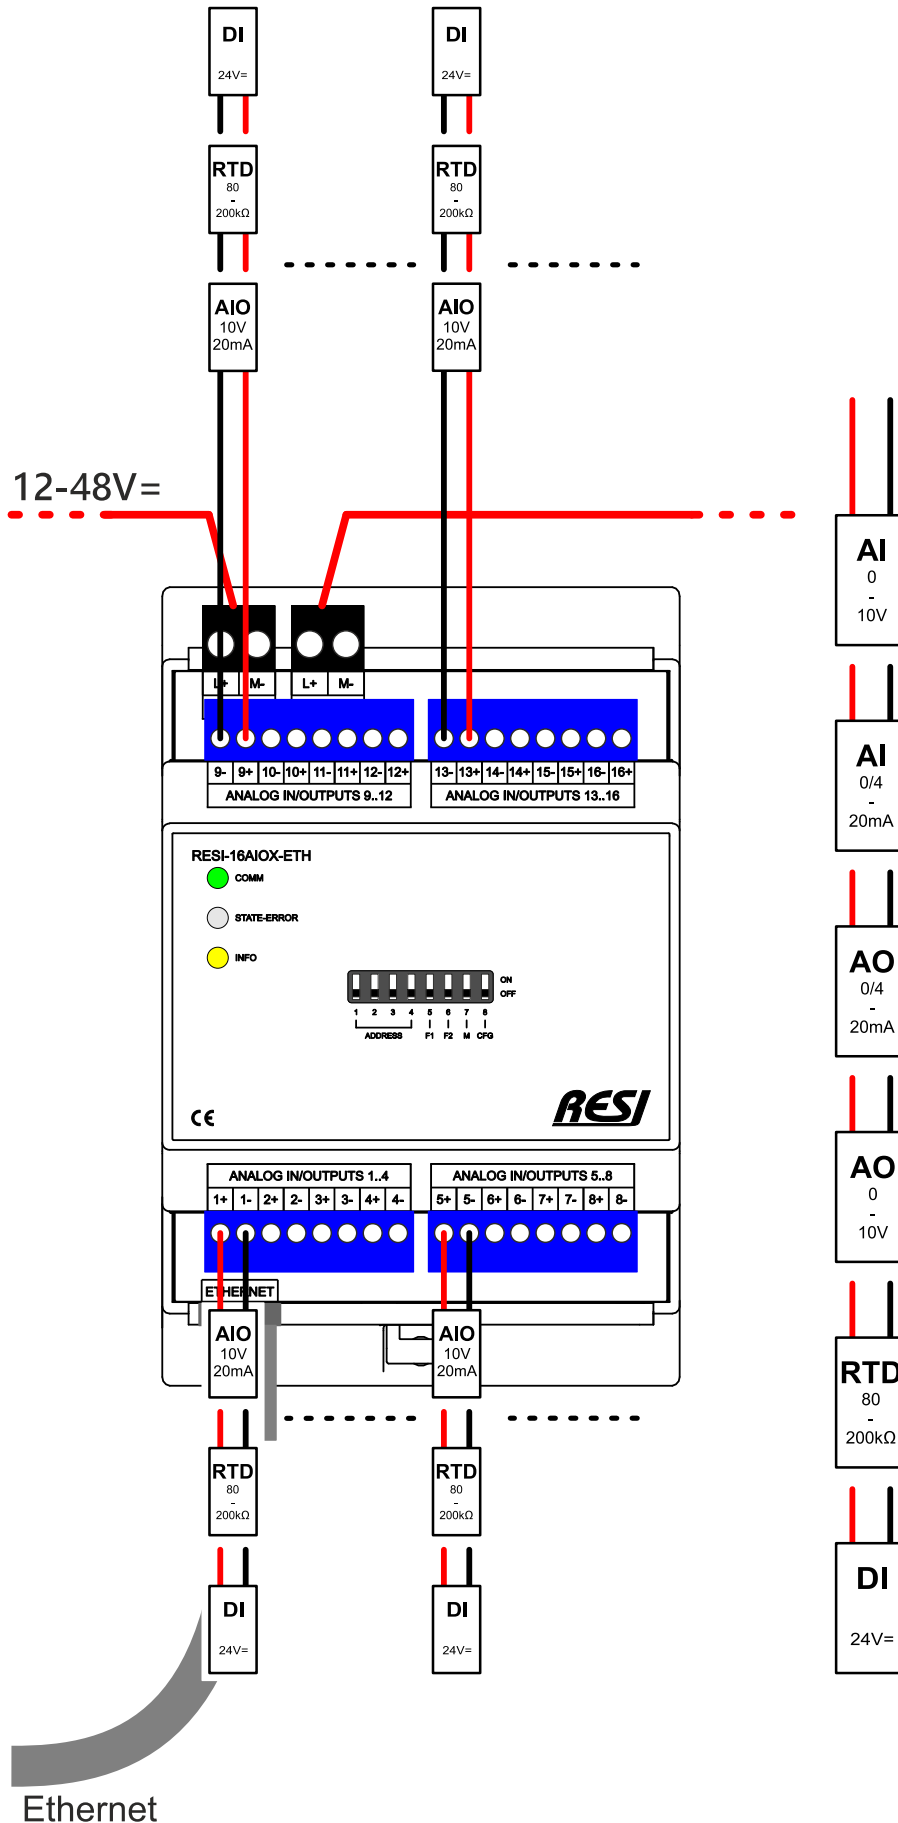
DI
24V=

DI
24V=

RTD
80
-
200kΩ

RTD
80
-
200kΩ

AIO
10V
20mA

AIO
10V
20mA

12-48V=

AI
0
-
10V

AI
0/4
-
20mA

AO
0/4
-
20mA

AO
0
-
10V

RTD
80
-
200kΩ

DI
24V=

L+ M- L+ M-

| 9- | 9+ | 10- | 10+ | 11- | 11+ | 12- | 12+ |
|---|---|---|---|---|---|---|---|

ANALOG IN/OUTPUTS 9..12

| 13- | 13+ | 14- | 14+ | 15- | 15+ | 16- | 16+ |
|---|---|---|---|---|---|---|---|

ANALOG IN/OUTPUTS 13..16

RESI-16AIOX-ETH
COMM
STATE-ERROR
INFO
ON
OFF
1 2 3 4 5 6 7 8
ADDRESS F1 F2 M CFG
CE
RESI

ANALOG IN/OUTPUTS 1..4

| 1+ | 1- | 2+ | 2- | 3+ | 3- | 4+ | 4- |
|---|---|---|---|---|---|---|---|

ANALOG IN/OUTPUTS 5..8

| 5+ | 5- | 6+ | 6- | 7+ | 7- | 8+ | 8- |
|---|---|---|---|---|---|---|---|

ETHERNET

AIO
10V
20mA

AIO
10V
20mA

RTD
80
-
200kΩ

RTD
80
-
200kΩ

DI
24V=

DI
24V=

Ethernet